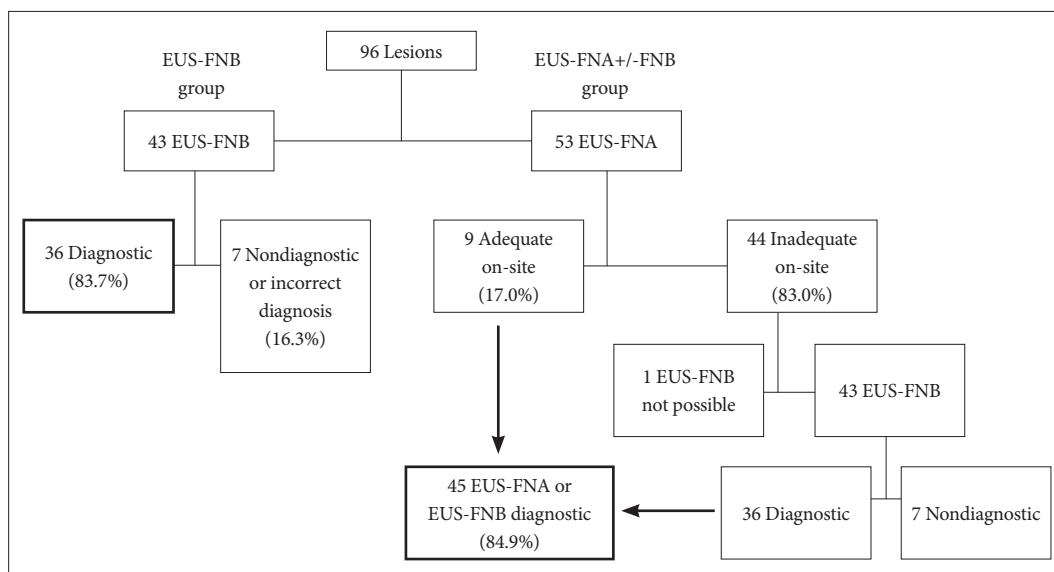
96 Lesions

EUS-FNB group

EUS-FNA+/-FNB group

43 EUS-FNB

53 EUS-FNA

36 Diagnostic (83.7%)

7 Nondiagnostic or incorrect diagnosis (16.3%)

9 Adequate on-site (17.0%)

44 Inadequate on-site (83.0%)

1 EUS-FNB not possible

43 EUS-FNB

45 EUS-FNA or EUS-FNB diagnostic (84.9%)

36 Diagnostic

7 Nondiagnostic